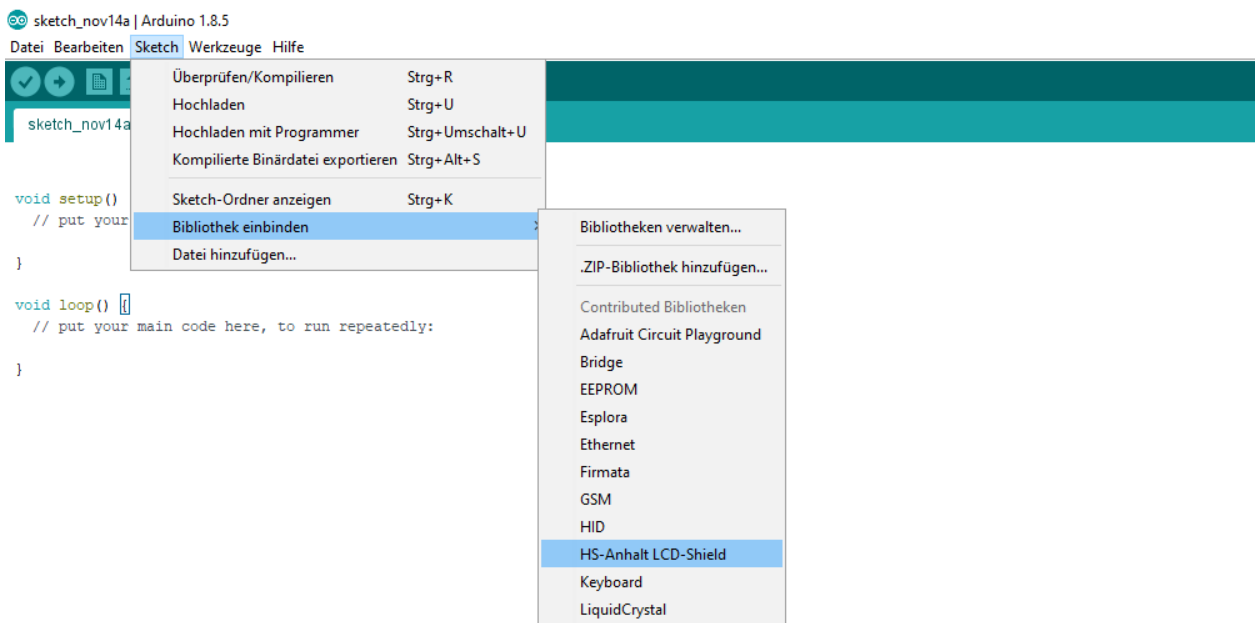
sketch_nov14a | Arduino 1.8.5

Datei Bearbeiten Sketch Werkzeuge Hilfe

sketch_nov14a

void setup()
  // put your

}

void loop() {
  // put your main code here, to run repeatedly:

}

Überprüfen/Kompilieren Strg+R
Hochladen Strg+U
Hochladen mit Programmer Strg+Umschalt+U
Kompilierte Binärdatei exportieren Strg+Alt+S
Sketch-Ordner anzeigen Strg+K
Bibliothek einbinden
Datei hinzufügen...

Bibliotheken verwalten...
.ZIP-Bibliothek hinzufügen...
Contributed Bibliotheken
Adafruit Circuit Playground
Bridge
EEPROM
Esplora
Ethernet
Firmata
GSM
HID
HS-Anhalt LCD-Shield
Keyboard
LiquidCrystal